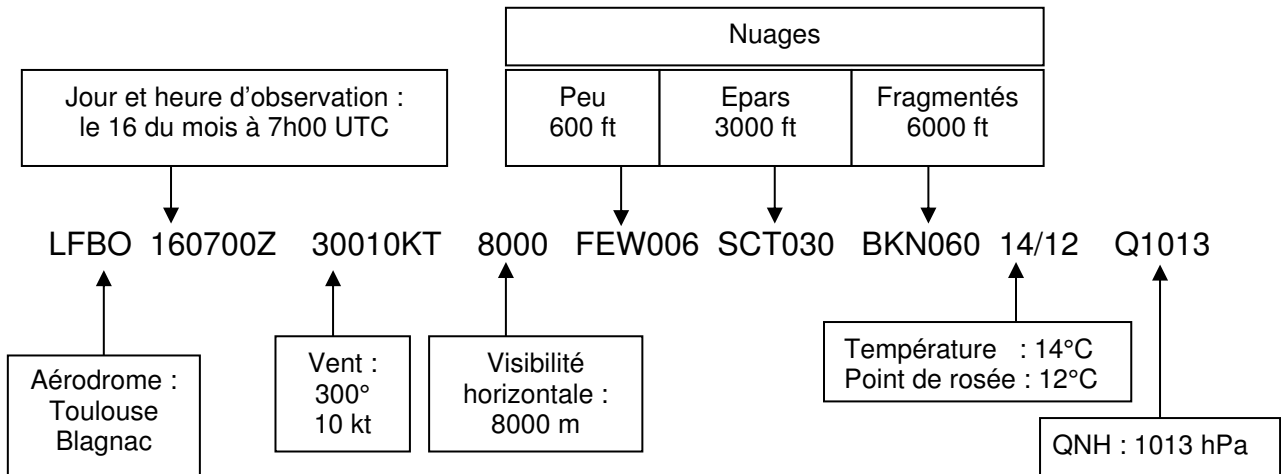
Nuages

Jour et heure d'observation : le 16 du mois à 7h00 UTC

| Peu | Epars | Fragmentés |
|---|---|---|
| 600 ft | 3000 ft | 6000 ft |

LFBO 160700Z 30010KT 8000 FEW006 SCT030 BKN060 14/12 Q1013

Aérodrome : Toulouse Blagnac

Vent : 300° 10 kt

Visibilité horizontale : 8000 m

Température : 14°C
Point de rosée : 12°C

QNH : 1013 hPa